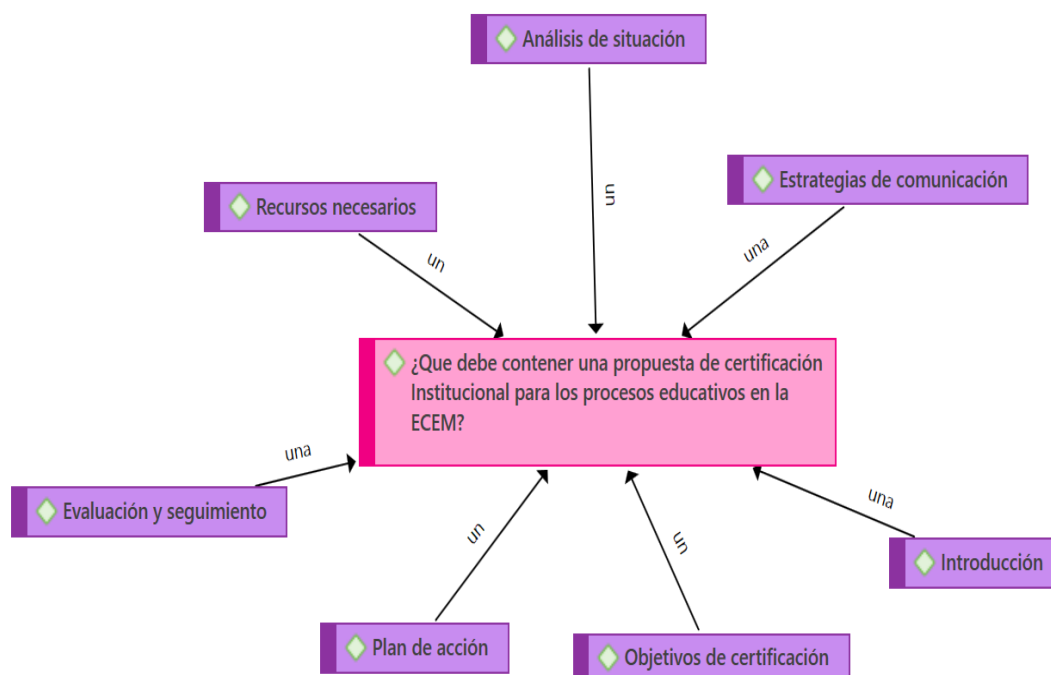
Análisis de situación

Recursos necesarios

Estrategias de comunicación

un

un

una

¿Que debe contener una propuesta de certificación Institucional para los procesos educativos en la ECEM?

una

Evaluación y seguimiento

un

un

una

Introducción

Plan de acción

Objetivos de certificación